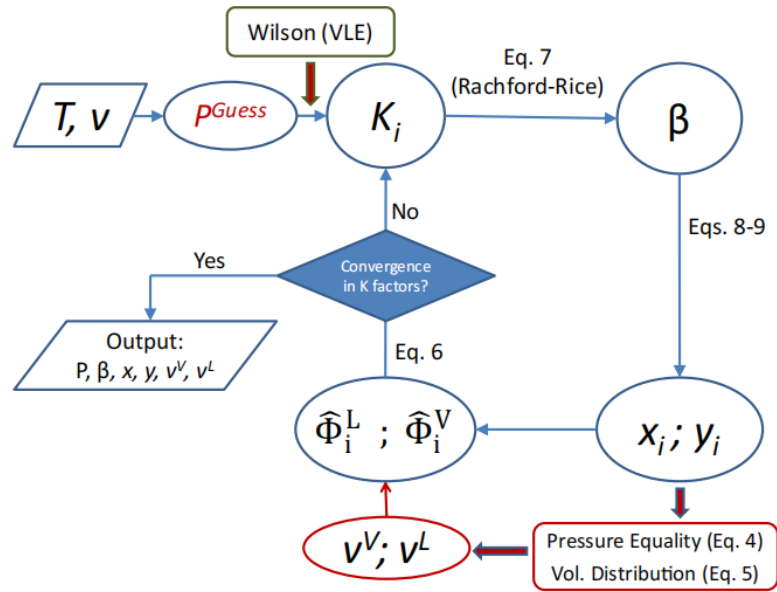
Wilson (VLE)

$T, v$

$P^{Guess}$

$K_i$

Eq. 7 (Rachford-Rice)

β

No

Eqs. 8-9

Yes

Convergence in K factors?

Output: P, β, $x$, $y$, $v^V$, $v^L$

Eq. 6

$\hat{\Phi}_i^L$ ; $\hat{\Phi}_i^V$

$x_i$ ; $y_i$

$v^V$; $v^L$

Pressure Equality (Eq. 4)
Vol. Distribution (Eq. 5)